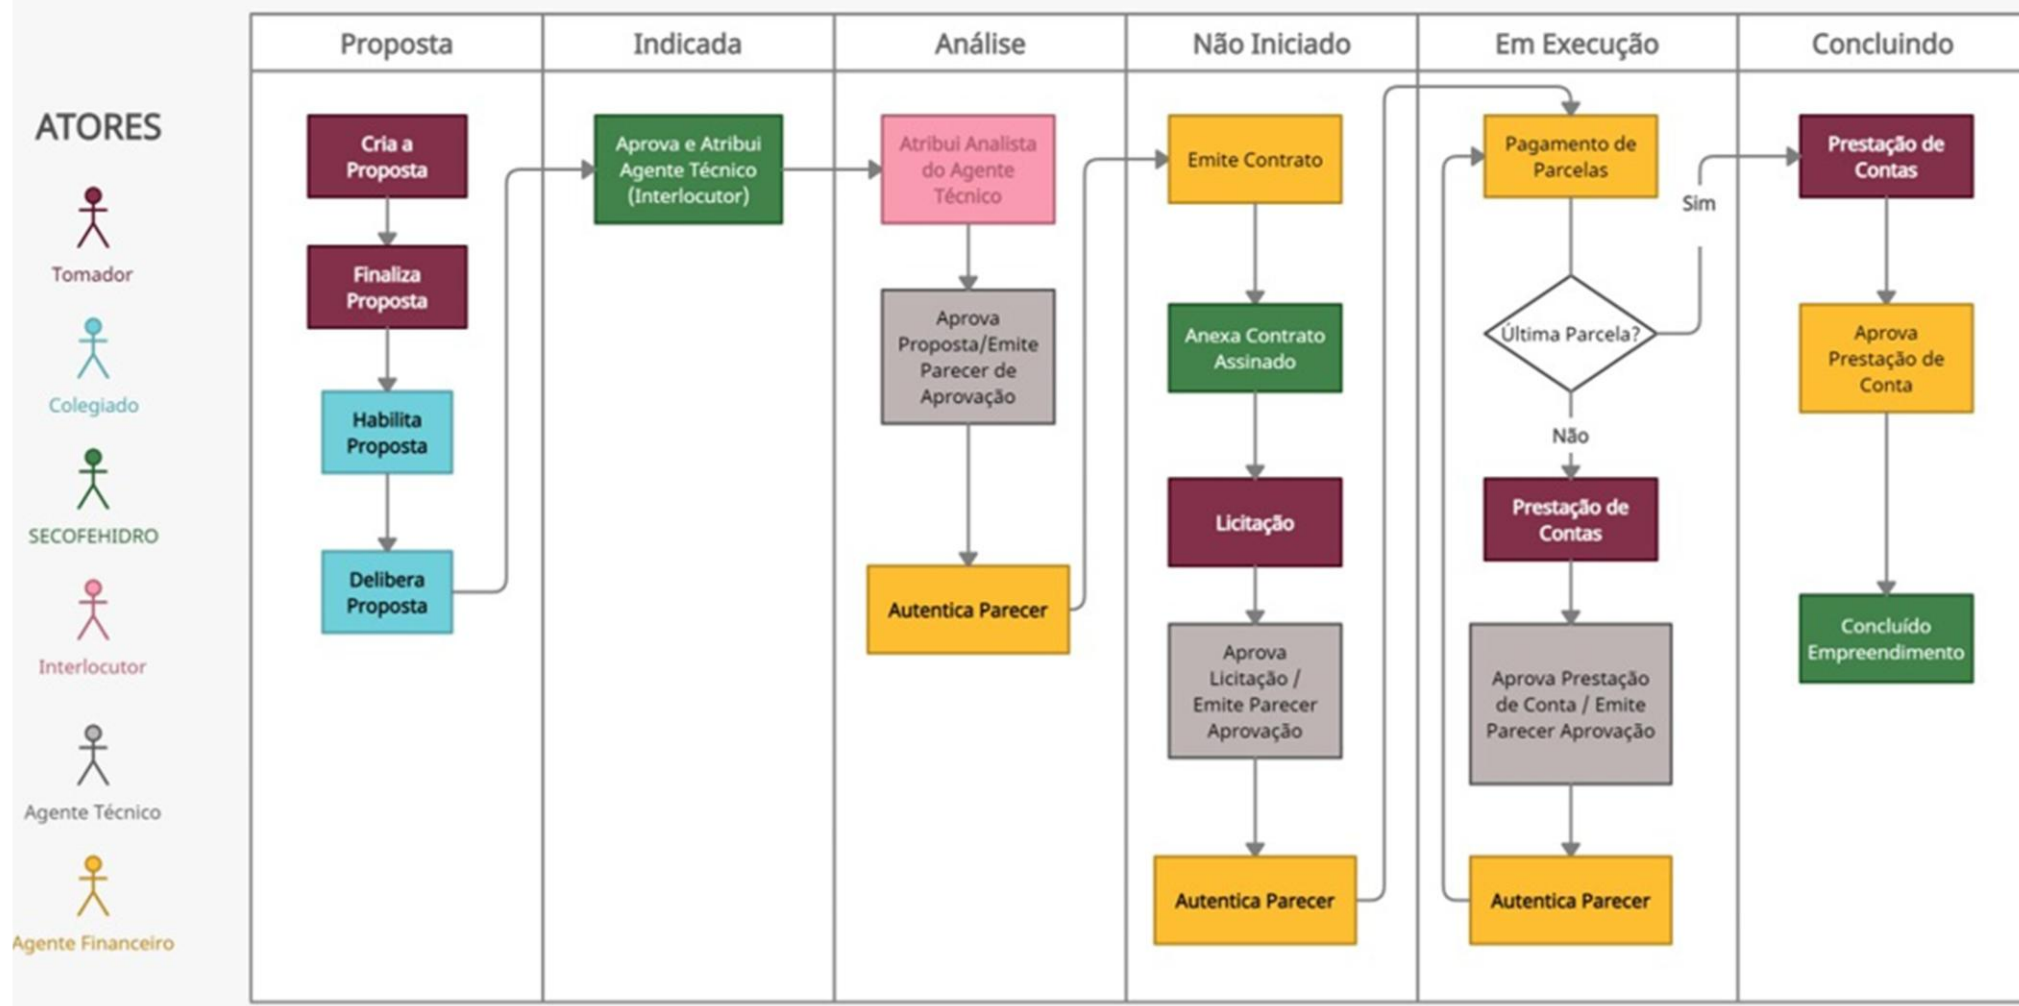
ATORES

Tomador

Colegiado

SECOFEHIDRO

Interlocutor

Agente Técnico

Agente Financeiro

Proposta

Cria a Proposta

Finaliza Proposta

Habilita Proposta

Delibera Proposta

Indicada

Aprova e Atribui Agente Técnico (Interlocutor)

Análise

Atribui Analista do Agente Técnico

Aprova Proposta/Emite Parecer de Aprovação

Autentica Parecer

Não Iniciado

Emite Contrato

Anexa Contrato Assinado

Licitação

Aprova Licitação / Emite Parecer Aprovação

Autentica Parecer

Em Execução

Pagamento de Parcelas

Última Parcela?

Sim

Não

Prestação de Contas

Aprova Prestação de Conta / Emite Parecer Aprovação

Autentica Parecer

Concluindo

Prestação de Contas

Aprova Prestação de Conta

Concluído Empreendimento